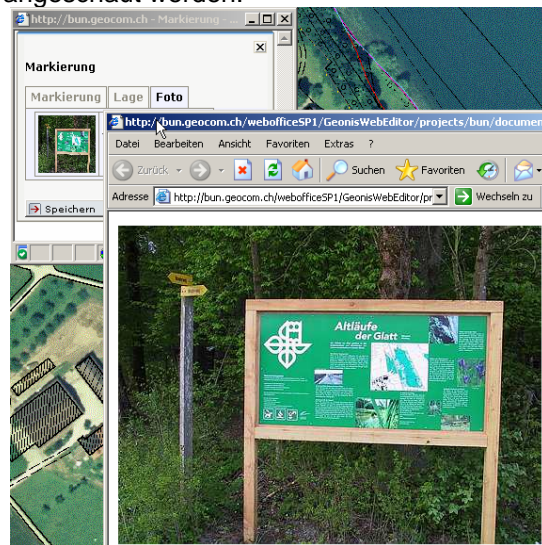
angeschaut werden.

http://bun.geocom.ch - Markierung - ...

Markierung

Markierung | Lage | Foto

Speichern

http://bun.geocom.ch/webofficeSP1/GeonisWebEditor/projects/bun/documen

Datei Bearbeiten Ansicht Favoriten Extras ?

Zurück Suchen Favoriten

Adresse http://bun.geocom.ch/webofficeSP1/GeonisWebEditor/pr Wechseln zu

Altläufe der Glatt